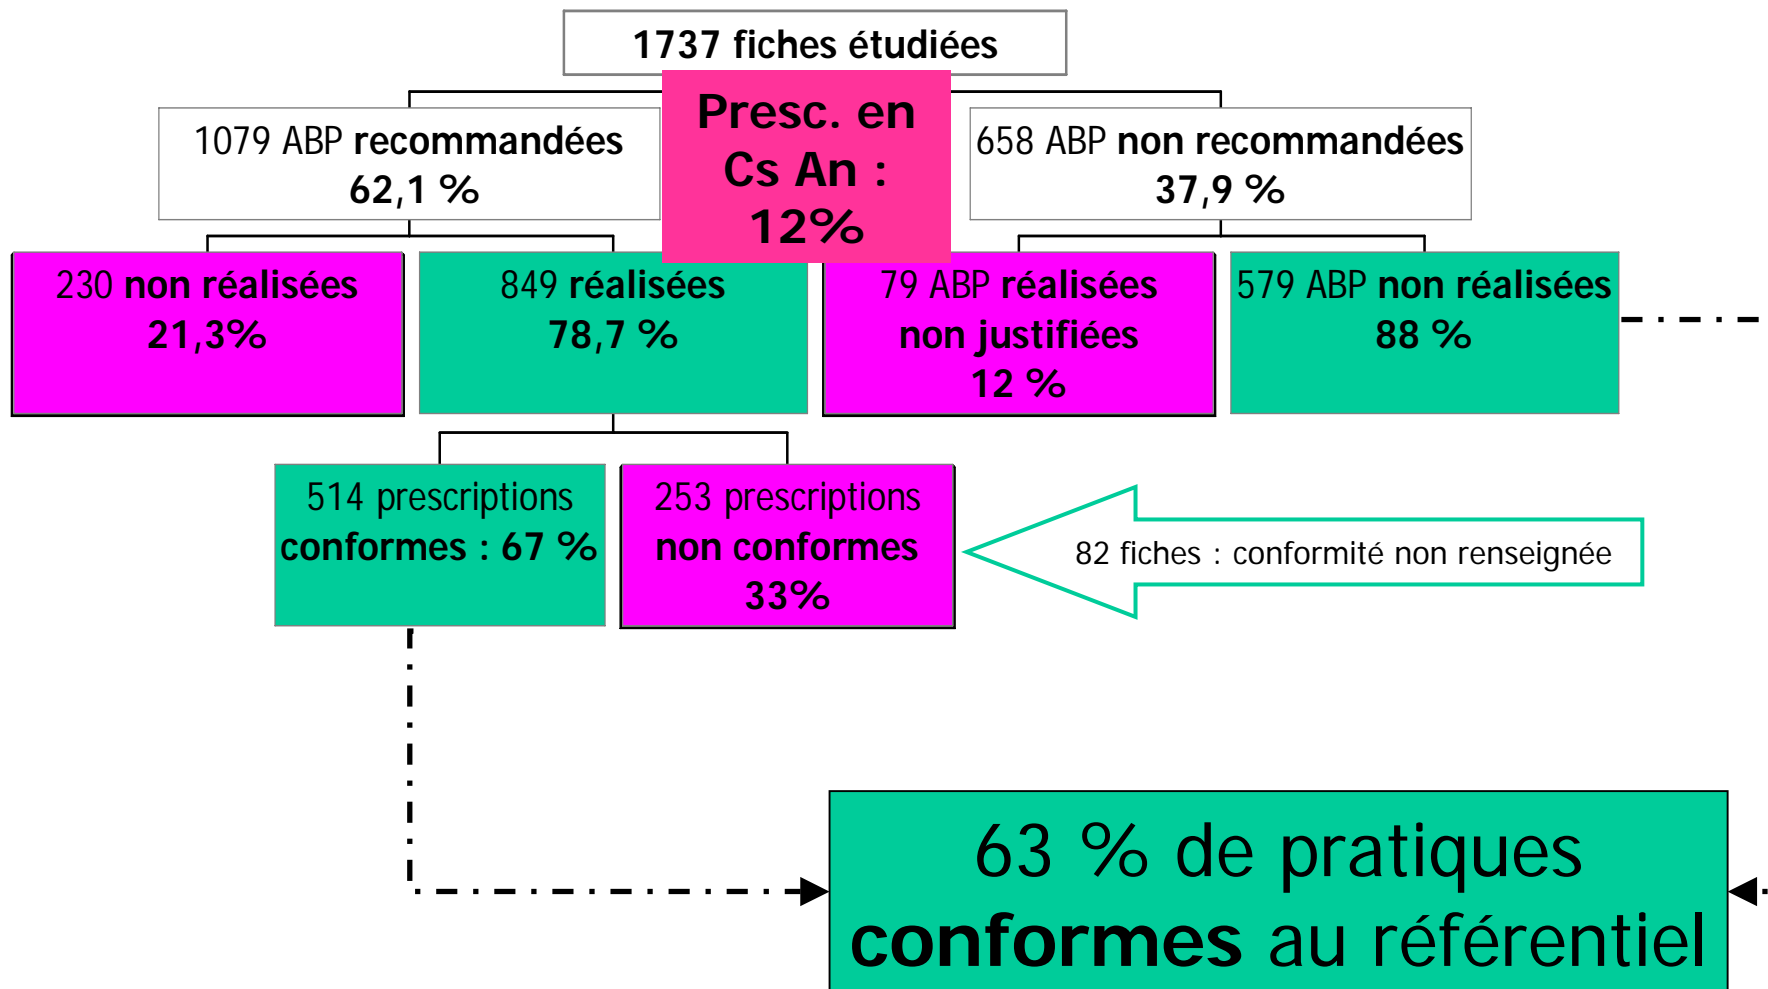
1737 fiches étudiées

Presc. en Cs An : 12%

1079 ABP recommandées
62,1 %

658 ABP non recommandées
37,9 %

230 non réalisées
21,3%

849 réalisées
78,7 %

79 ABP réalisées
non justifiées
12 %

579 ABP non réalisées
88 %

514 prescriptions
conformes : 67 %

253 prescriptions
non conformes
33%

82 fiches : conformité non renseignée

63 % de pratiques
conformes au référentiel